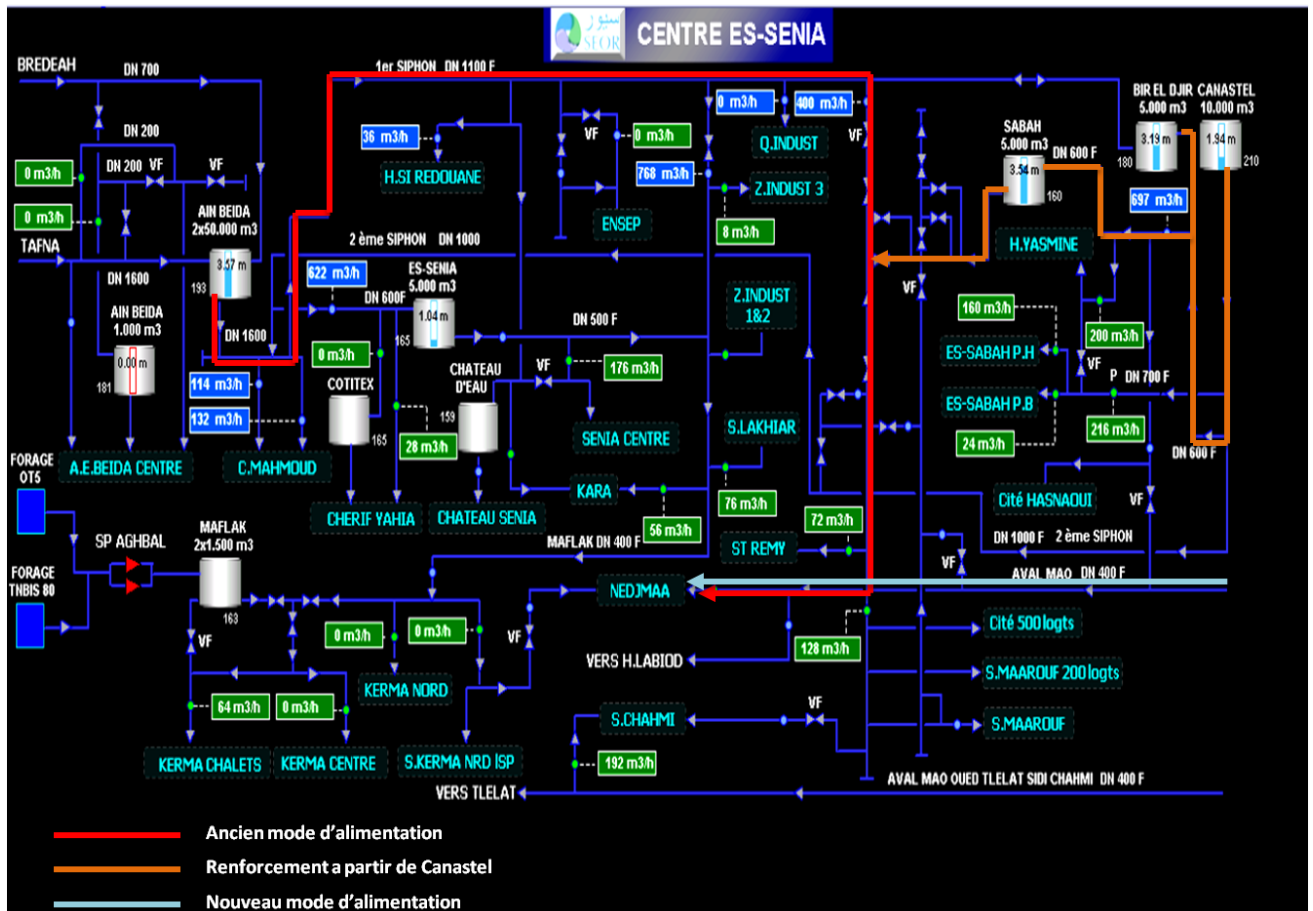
سيور SEOR CENTRE ES-SENIA

BREDEAH DN 700
1er SIPHON DN 1100 F
DN 200
0 m3/h
DN 200 VF
VF
0 m3/h
AIN BEIDA 2x50.000 m3
TAFNA
DN 1600
3.57 m
193
AIN BEIDA 1.000 m3
0.00 m
181
DN 1600
114 m3/h
132 m3/h
36 m3/h
H.SI REDOUANE
VF
0 m3/h
768 m3/h
ENSEP
0 m3/h
400 m3/h
Q.INDUST
VF
Z.INDUST 3
8 m3/h
2 ème SIPHON DN 1000
622 m3/h
DN 600F
ES-SENIA 5.000 m3
1.04 m
165
0 m3/h
COTITEX
165
CHATEAU D'EAU
159
28 m3/h
VF
176 m3/h
DN 500 F
Z.INDUST 1&2
SENIA CENTRE
S.LAKHIAR
KARA
76 m3/h
56 m3/h
A.E.BEIDA CENTRE
C.MAHMOUD
CHERIF YAHIA
CHATEAU SENIA
BIR EL DJIR 5.000 m3
3.19 m
180
CANASTEL 10.000 m3
1.94 m
210
SABAH 5.000 m3
3.54 m
160
DN 600 F
697 m3/h
H.YASMINE
VF
160 m3/h
200 m3/h
ES-SABAH P.H
VF
P
DN 700 F
ES-SABAH P.B
216 m3/h
24 m3/h
DN 600 F
Cité HASNAOUI
VF
72 m3/h
ST REMY
DN 1000 F 2 ème SIPHON
VF
AVAL MAO DN 400 F
FORAGE OT5
SP AGHBAL
MAFLAK 2x1.500 m3
163
FORAGE TNBIS 80
MAFLAK DN 400 F
NEDJMAA
VF
VF
0 m3/h
0 m3/h
KERMA NORD
VF
64 m3/h
0 m3/h
KERMA CHALETS
KERMA CENTRE
S.KERMA NRD ISP
VERS H.LABIOD
128 m3/h
Cité 500 logts
S.MAAROUF 200 logts
S.MAAROUF
VF
S.CHAHMI
192 m3/h
AVAL MAO OUED TLELAT SIDI CHAHMI DN 400 F
VERS TLELAT

Ancien mode d'alimentation
Renforcement a partir de Canastel
Nouveau mode d'alimentation